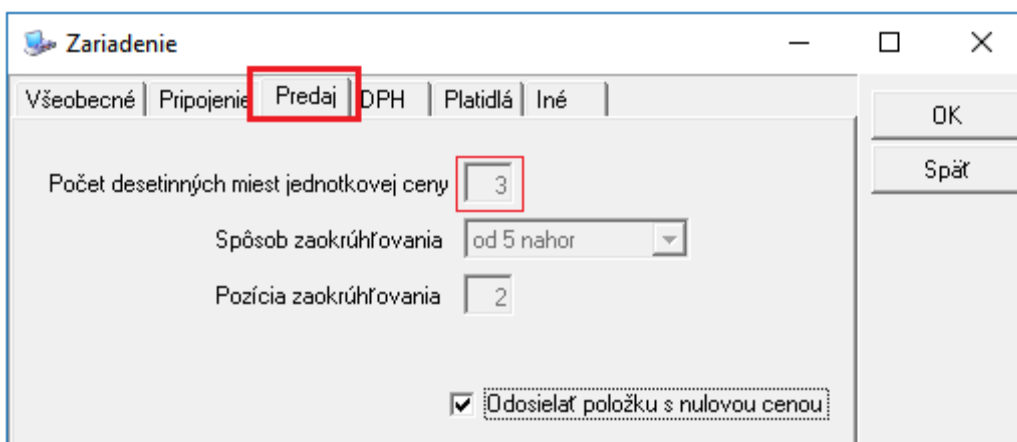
Zariadenie

Všeobecné | Pripojenie | Predaj | DPH | Platidlá | Iné

OK

Späť

Počet desetinných miest jednotkovej ceny 3

Spôsob zaokrúhľovania od 5 nahor

Pozícia zaokrúhľovania 2

Odosielať položku s nulovou cenou